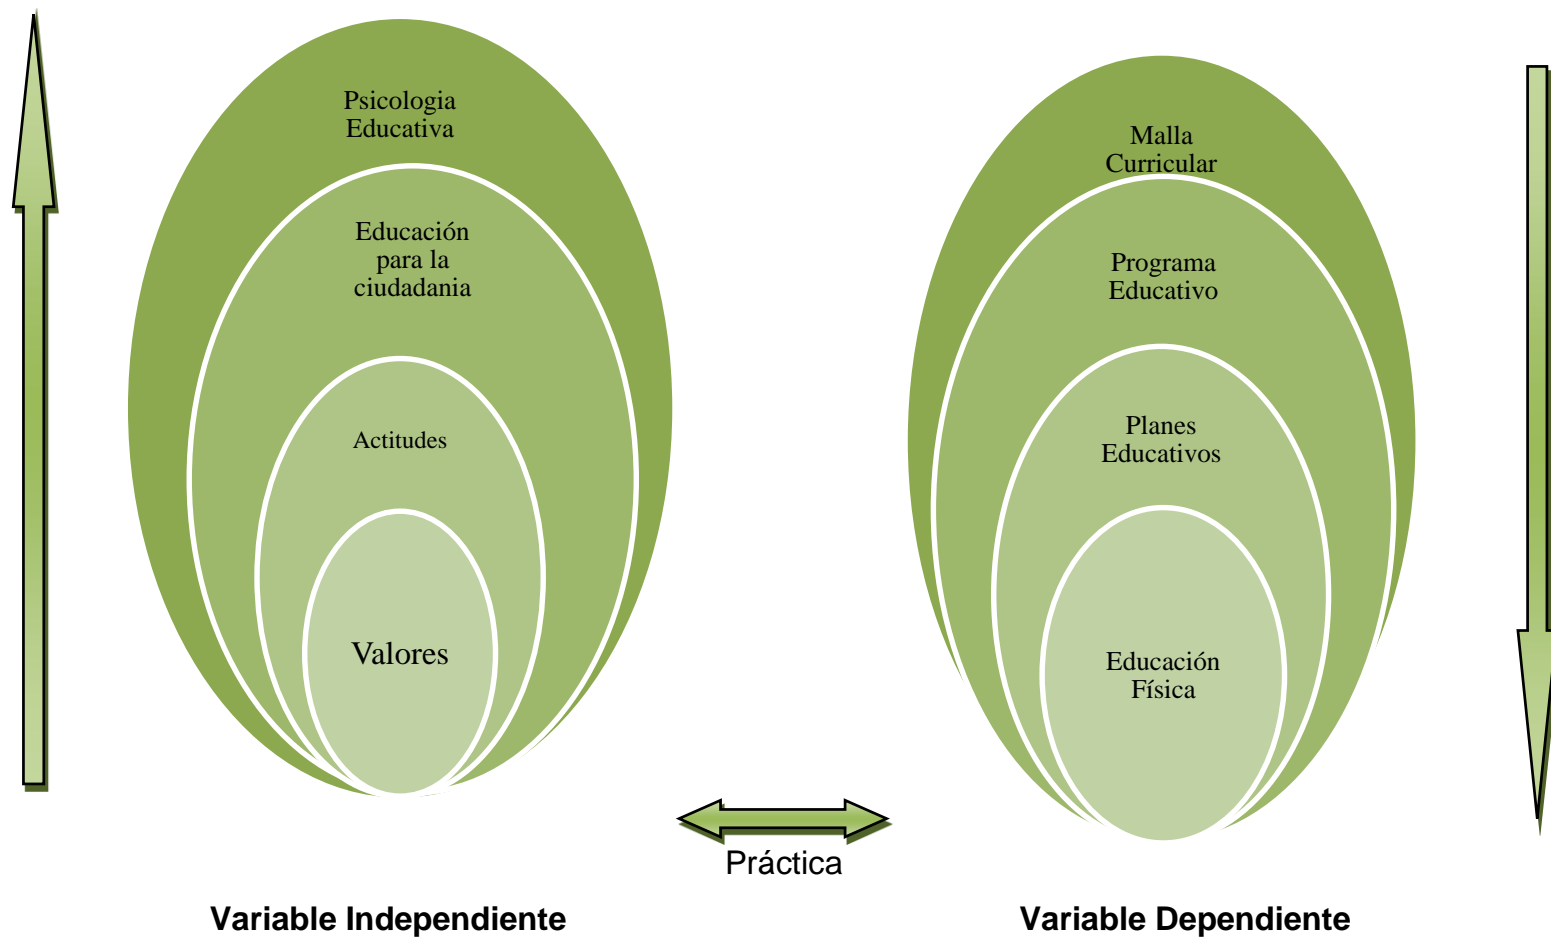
Psicologia Educativa

Educación para la ciudadania

Actitudes

Valores

Malla Curricular

Programa Educativo

Planes Educativos

Educación Física

Práctica

Variable Independiente

Variable Dependiente